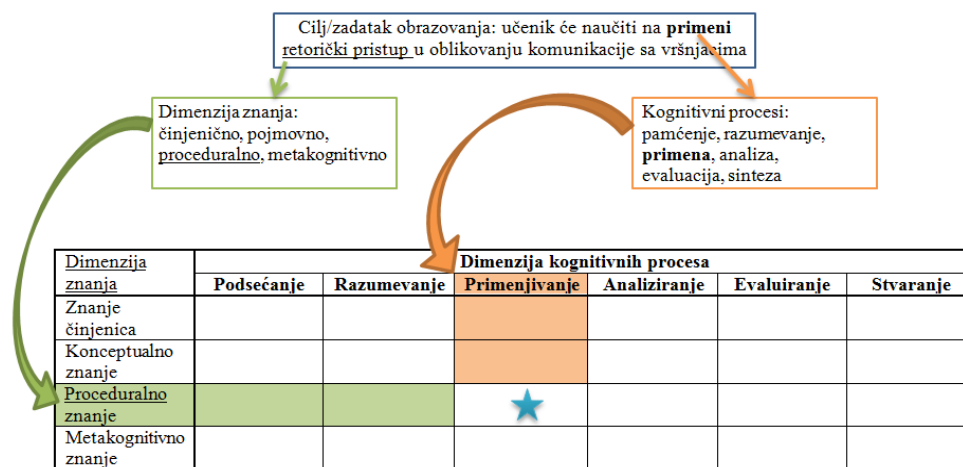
Cilj/zadatak obrazovanja: učenik će naučiti na **primeni** retorički pristup u oblikovanju komunikacije sa vršnjacima

Dimenzija znanja: činjenično, pojmovno, proceduralno, metakognitivno

Kognitivni procesi: pamćenje, razumevanje, **primena**, analiza, evaluacija, sinteza

| Dimenzija znanja | Dimenzija kognitivnih procesa | | | | | |
|---|---|---|---|---|---|---|
| | **Podsećanje** | **Razumevanje** | **Primenjivanje** | **Analiziranje** | **Evaluiranje** | **Stvaranje** |
| Znanje činjenica | | | | | | |
| Konceptualno znanje | | | | | | |
| Proceduralno znanje | | | | | | |
| Metakognitivno znanje | | | | | | |